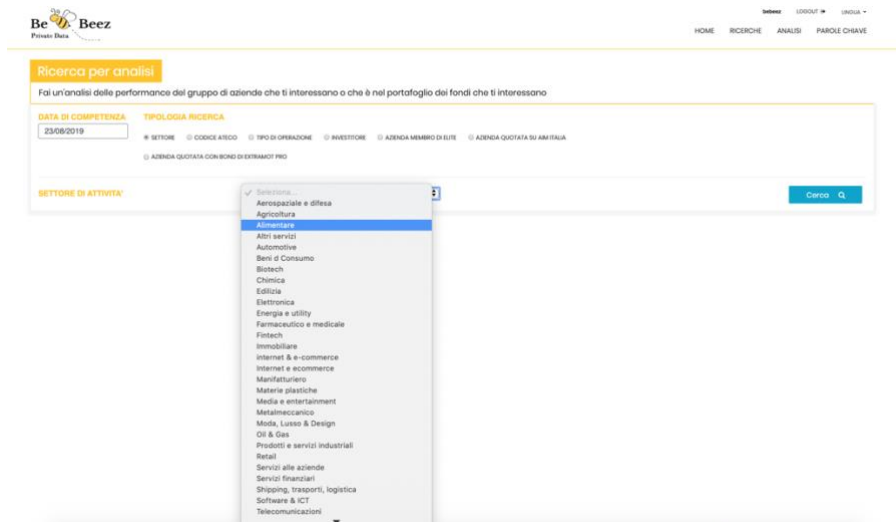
Be Beez
Private Data

bebeez LOGOUT LINGUA

HOME RICERCHE ANALISI PAROLE CHIAVE

Ricerca per analisi

Fai un'analisi delle performance del gruppo di aziende che ti interessano o che è nel portafoglio dei fondi che ti interessano

DATA DI COMPETENZA
23/08/2019

TIPOLOGIA RICERCA
SETTORE CODICE ATECO TIPO DI OPERAZIONE INVESTITORE AZIENDA MEMBRO DI ELITE AZIENDA QUOTATA SU AIM ITALIA
AZIENDA QUOTATA CON BOND DI EXTRAMOT PRO

SETTORE DI ATTIVITA'

Seleziona...
Aerospaziale e difesa
Agricoltura
Alimentare
Altri servizi
Automotive
Beni di Consumo
Biotech
Chimica
Edilizia
Elettronica
Energia e utility
Farmaceutico e medicale
Fintech
Immobiliare
Internet & e-commerce
Internet e ecommerce
Manifatturiero
Materie plastiche
Media e entertainment
Metalmeccanico
Moda, Lusso & Design
Oil & Gas
Prodotti e servizi industriali
Retail
Servizi alle aziende
Servizi finanziari
Shipping, trasporti, logistica
Software & ICT
Telecomunicazioni

Cerca